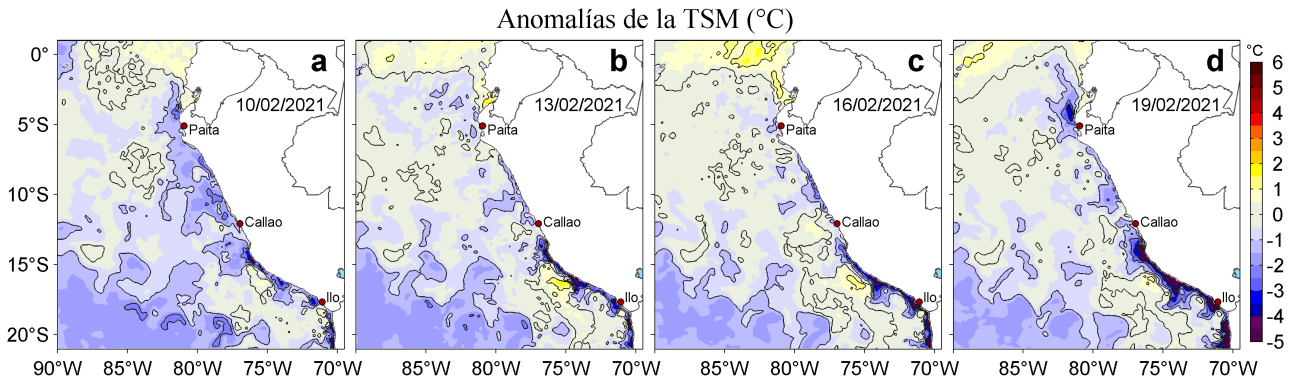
Anomalías de la TSM (°C)

a
10/02/2021
Paita
Callao
Ilo

b
13/02/2021
Paita
Callao
Ilo

c
16/02/2021
Paita
Callao
Ilo

d
19/02/2021
Paita
Callao
Ilo

0°
5°S
10°S
15°S
20°S

90°W 85°W 80°W 75°W 70°W 85°W 80°W 75°W 70°W 85°W 80°W 75°W 70°W 85°W 80°W 75°W 70°W

°C
6
5
4
3
2
1
0
-1
-2
-3
-4
-5